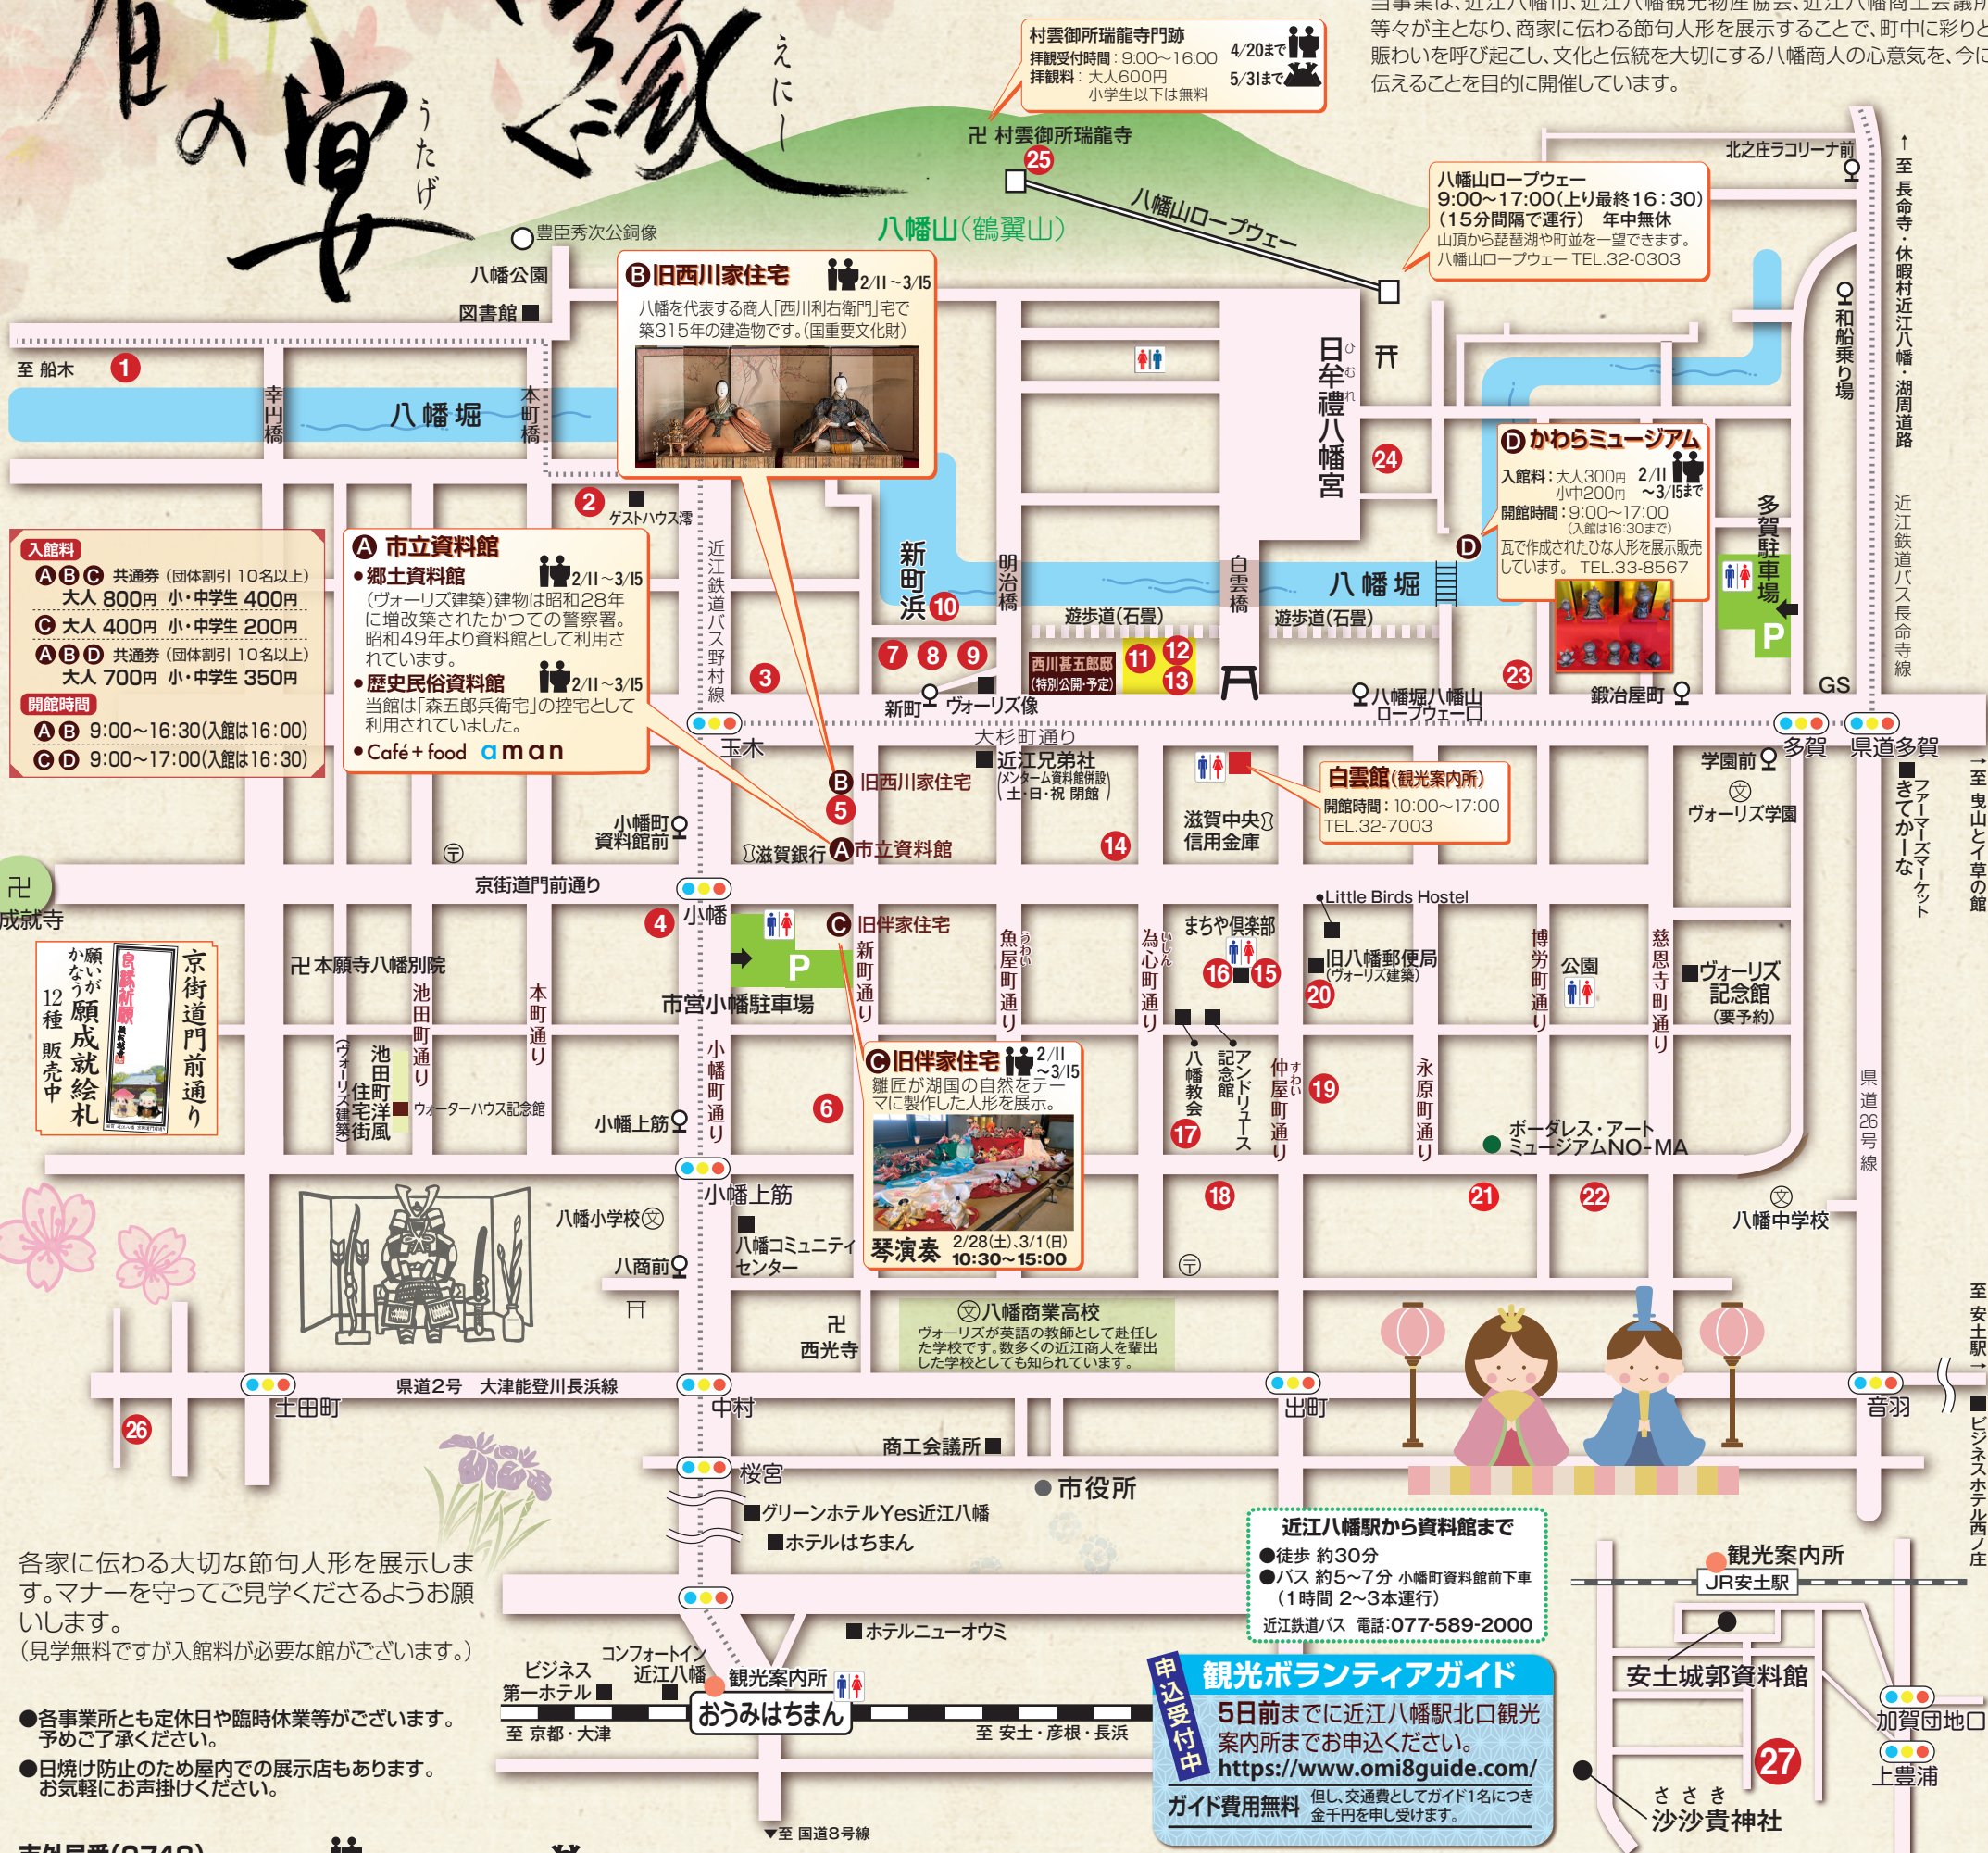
の宴 うたげ えにし

当事業は、近江八幡市、近江八幡観光物産協会、近江八幡商工会議所等々が主となり、商家に伝わる節句人形を展示することで、町中に彩りと賑わいを呼び起こし、文化と伝統を大切にする八幡商人の心意気を、今に伝えることを目的に開催しています。

村雲御所瑞龍寺門跡
拝観受付時間：9:00〜16:00
拝観料：大人600円 小学生以下は無料
4/20まで
5/31まで

卍 村雲御所瑞龍寺 25
八幡山ロープウェー
八幡山(鶴翼山)
豊臣秀次公銅像
八幡公園
図書館

八幡山ロープウェー
9:00〜17:00(上り最終16:30)
(15分間隔で運行) 年中無休
山頂から琵琶湖や町並を一望できます。
八幡山ロープウェー TEL.32-0303

北之庄ラコリーナ前
至長命寺・休暇村近江八幡・湖周道路
和船乗り場

B 旧西川家住宅 2/11〜3/15
八幡を代表する商人「西川利右衛門」宅で築315年の建造物です。(国重要文化財)

至 船木 1
幸円橋 八幡堀 本町橋
日牟禮八幡宮 ひむれ
24
2 ゲストハウス澪

D かわらミュージアム
入館料：大人300円 小中200円 2/11〜3/15まで
開館時間：9:00〜17:00 (入館は16:30まで)
瓦で作成されたひな人形を展示販売しています。 TEL.33-8567

多賀駐車場 P
近江鉄道バス長命寺線

入館料
ABC 共通券 (団体割引 10名以上) 大人 800円 小・中学生 400円
C 大人 400円 小・中学生 200円
ABD 共通券 (団体割引 10名以上) 大人 700円 小・中学生 350円
開館時間
AB 9:00〜16:30(入館は16:00)
CD 9:00〜17:00(入館は16:30)

A 市立資料館
•郷土資料館 2/11〜3/15
(ヴォーリズ建築)建物は昭和28年に増改築されたかつての警察署。昭和49年より資料館として利用されています。
•歴史民俗資料館 2/11〜3/15
当館は「森五郎兵衛宅」の控宅として利用されていました。
•Café + food aman

近江鉄道バス野村線
新町浜 10 明治橋 白雲橋 八幡堀
遊歩道(石畳) 遊歩道(石畳)
7 8 9 3
西川甚五郎邸 (特別公開・予定) 11 12 13
新町 ヴォーリズ像
八幡堀八幡山ロープウェー口 23 鍛冶屋町 GS
玉木 大杉町通り
B 旧西川家住宅 5
近江兄弟社 (メンターム資料館併設) (土・日・祝 閉館)
多賀 県道多賀 学園前 ヴォーリズ学園
白雲館(観光案内所)
開館時間：10:00〜17:00
TEL.32-7003
ファーマーズマーケットきてかーな
至 曳山とイ草の館
小幡町資料館前 滋賀銀行 A 市立資料館 14 滋賀中央信用金庫
卍 成就寺
京街道門前通り
4 小幡 C 旧伴家住宅
Little Birds Hostel
まちや倶楽部 16 15
旧八幡郵便局 (ヴォーリズ建築) 20
博労町通り 公園 慈恩寺町通り ヴォーリズ記念館 (要予約)
卍 本願寺八幡別院
P 市営小幡駐車場
新町通り 魚屋町通り うおや 為心町通り いしん
八幡教会 アンドリュース記念館
池田町通り 本町通り 小幡町通り
池田町洋風住宅街 (ヴォーリズ建築)
ウォーターハウス記念館
願いがかなう 願成就絵札 12種 販売中
京街道門前通り

C 旧伴家住宅 2/11〜3/15
雛匠が湖国の自然をテーマに製作した人形を展示。
琴演奏 2/28(土),3/1(日) 10:30〜15:00

6 小幡上筋 17 19 仲屋町通り すわい 永原町通り
ボーダレス・アート ミュージアムNO-MA
県道26号線
小幡上筋 18 21 22
八幡小学校 八幡コミュニティセンター 八幡中学校
八商前
八幡商業高校
ヴォーリズが英語の教師として赴任した学校です。数多くの近江商人を輩出した学校としても知られています。
卍 西光寺
県道2号 大津能登川長浜線
土田町 26 中村 出町 音羽
至 安土駅
ビジネスホテル西ノ庄
商工会議所
桜宮 市役所
グリーンホテルYes近江八幡
ホテルはちまん

各家に伝わる大切な節句人形を展示します。マナーを守ってご見学くださるようお願いします。
(見学無料ですが入館料が必要な館がございます。)

近江八幡駅から資料館まで
●徒歩 約30分
●バス 約5〜7分 小幡町資料館前下車 (1時間 2〜3本運行)
近江鉄道バス 電話:077-589-2000

観光案内所 JR安土駅
ホテルニューオウミ
ビジネス第一ホテル コンフォートイン近江八幡 観光案内所
おうみはちまん
至 京都・大津 至 安土・彦根・長浜

申込受付中 観光ボランティアガイド
5日前までに近江八幡駅北口観光案内所までお申込ください。
https://www.omi8guide.com/
ガイド費用無料 但し、交通費としてガイド1名につき金千円を申し受けます。

安土城郭資料館
加賀団地口 27 上豊浦
沙沙貴神社 ささき

●各事業所とも定休日や臨時休業等がございます。予めご了承ください。
●日焼け防止のため屋内での展示店もあります。お気軽にお声掛けください。

至 国道8号線
市外局番(0748)